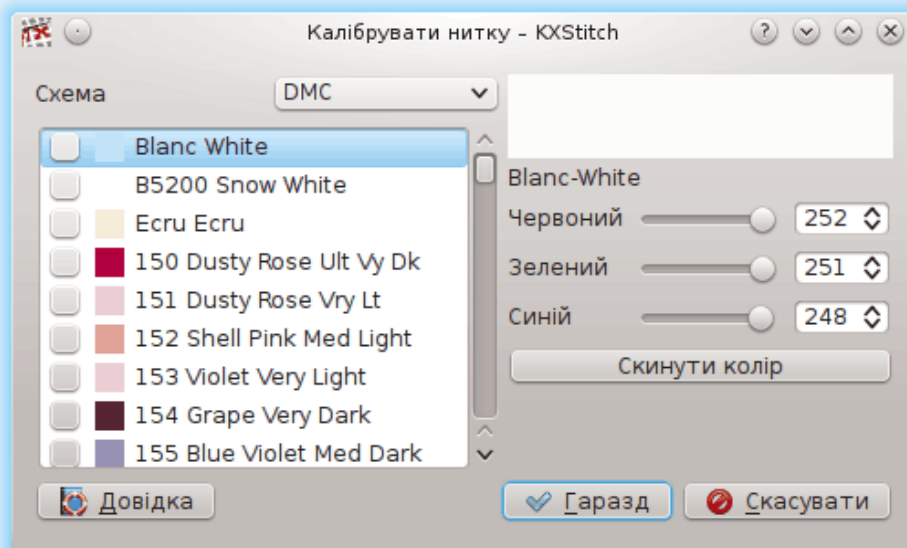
Калібрувати нитку – KXStitch

Схема DMC

Blanc White
B5200 Snow White
Ecru Ecru
150 Dusty Rose Ult Vy Dk
151 Dusty Rose Vry Lt
152 Shell Pink Med Light
153 Violet Very Light
154 Grape Very Dark
155 Blue Violet Med Dark

Blanc-White
Червоний 252
Зелений 251
Синій 248
Скинути колір

Довідка
Гаразд
Скасувати